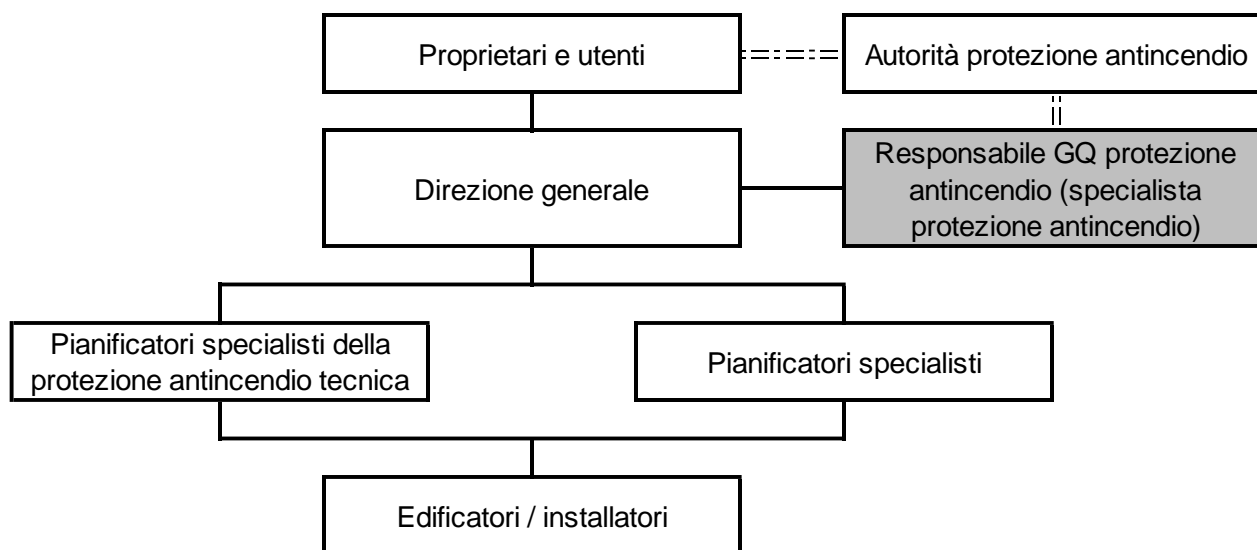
Proprietari e utenti

Autorità protezione antincendio

Direzione generale

Responsabile GQ protezione antincendio (specialista protezione antincendio)

Pianificatori specialisti della protezione antincendio tecnica

Pianificatori specialisti

Edificatori / installatori